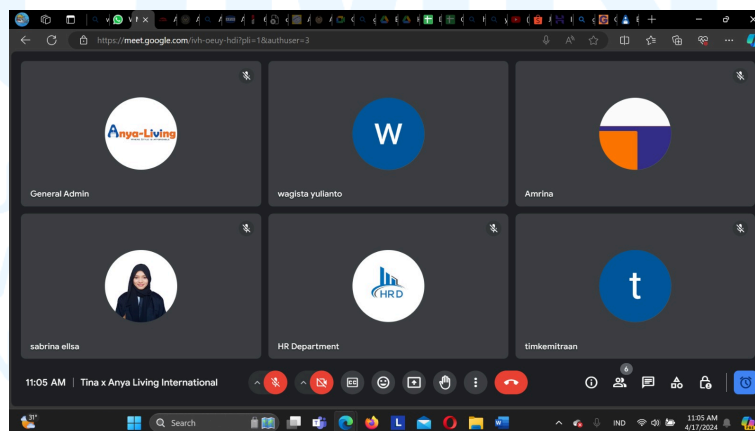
https://meet.google.com/ivh-oeuy-hdi?pli=1&authuser=3

Anya-Living

General Admin

W

wagista yulianto

Amrina

sabrina ellsa

HRD

HR Department

t

timkemitraan

11:05 AM | Tina x Anya Living International

6

31°

Search

IND

11:05 AM
4/17/2024